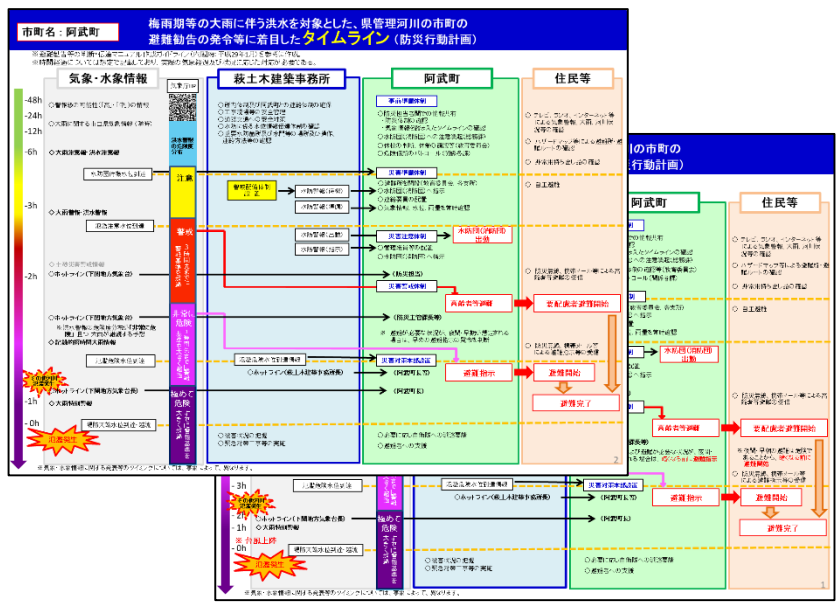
市町名：阿武町

梅雨期等の大雨に伴う洪水を対象とした、県管理河川の市町の避難勧告の発令等に着目したタイムライン（防災行動計画）

気象・水象情報

萩土木建築事務所

阿武町

住民等

-48h
-24h
-12h
-6h
-3h
-2h
-1h
-0h

◇大雨注意報・洪水注意報

◇大雨警報・洪水警報

◇土砂災害警戒情報

◇ホットライン（下関地方気象台）

◇ホットライン（下関地方気象台）

◇大雨特別警報

注意

警戒

非常に危険

極めて危険

事前準備体制

災害準備体制

災害警戒体制

災害対策本部設置

高齢者等避難

避難勧告

避難指示

避難準備・高齢者等避難開始

避難開始

避難完了

水防団(消防団)出動

◇ホットライン(萩土木建築事務所)

(阿武町へ)

○自主避難

※ 計画上昇

氾濫発生

※気象・水象情報に関する発表等のタイミングについては、事象によって、異なります。

2

-3h

-2h

-1h

-0h

高齢者等避難

避難勧告

避難指示

避難準備・高齢者等避難開始

避難開始

避難完了

水防団(消防団)出動

災害対策本部設置

氾濫発生

阿武町

住民等

の市町の

行動計画）

極めて危険